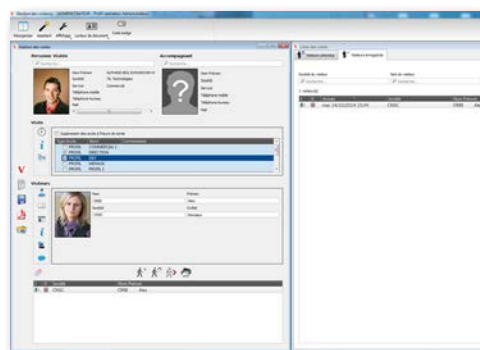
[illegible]

Personne Visitée

Accompagnant

Nom Prénom

Société

Service

Téléphone mobile

Téléphone bureau

Mail

Nom Prénom

Société

Service

Téléphone mobile

Téléphone bureau

Mail

Visite

Suppression des accès à l'heure de sortie

PROFIL

PROFIL

PROFIL

PROFIL

PROFIL

Visiteurs

Nom

Prénom

Société

Liste des visites

Visiteurs attendus

Visiteurs enregistrés

Société du visiteur

Nom du visiteur

1 visiteur(s)

Nom

Société

Nom Prénom

CRSC

CRSC